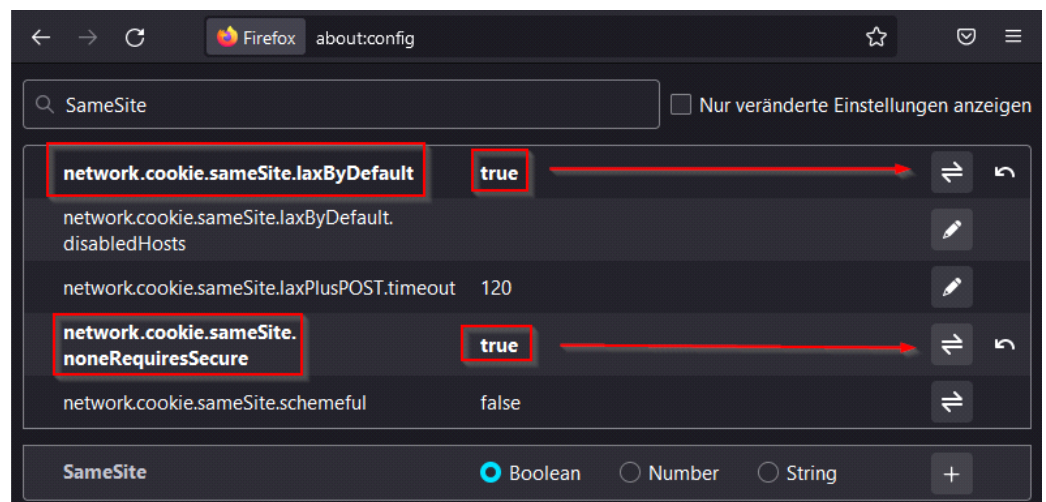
Firefox about:config

SameSite

Nur veränderte Einstellungen anzeigen

| | | |
|---|---|---|
| network.cookie.sameSite.laxByDefault | true | |
| network.cookie.sameSite.laxByDefault.disabledHosts | | |
| network.cookie.sameSite.laxPlusPOST.timeout | 120 | |
| network.cookie.sameSite.noneRequiresSecure | true | |
| network.cookie.sameSite.schemeful | false | |

SameSite Boolean Number String